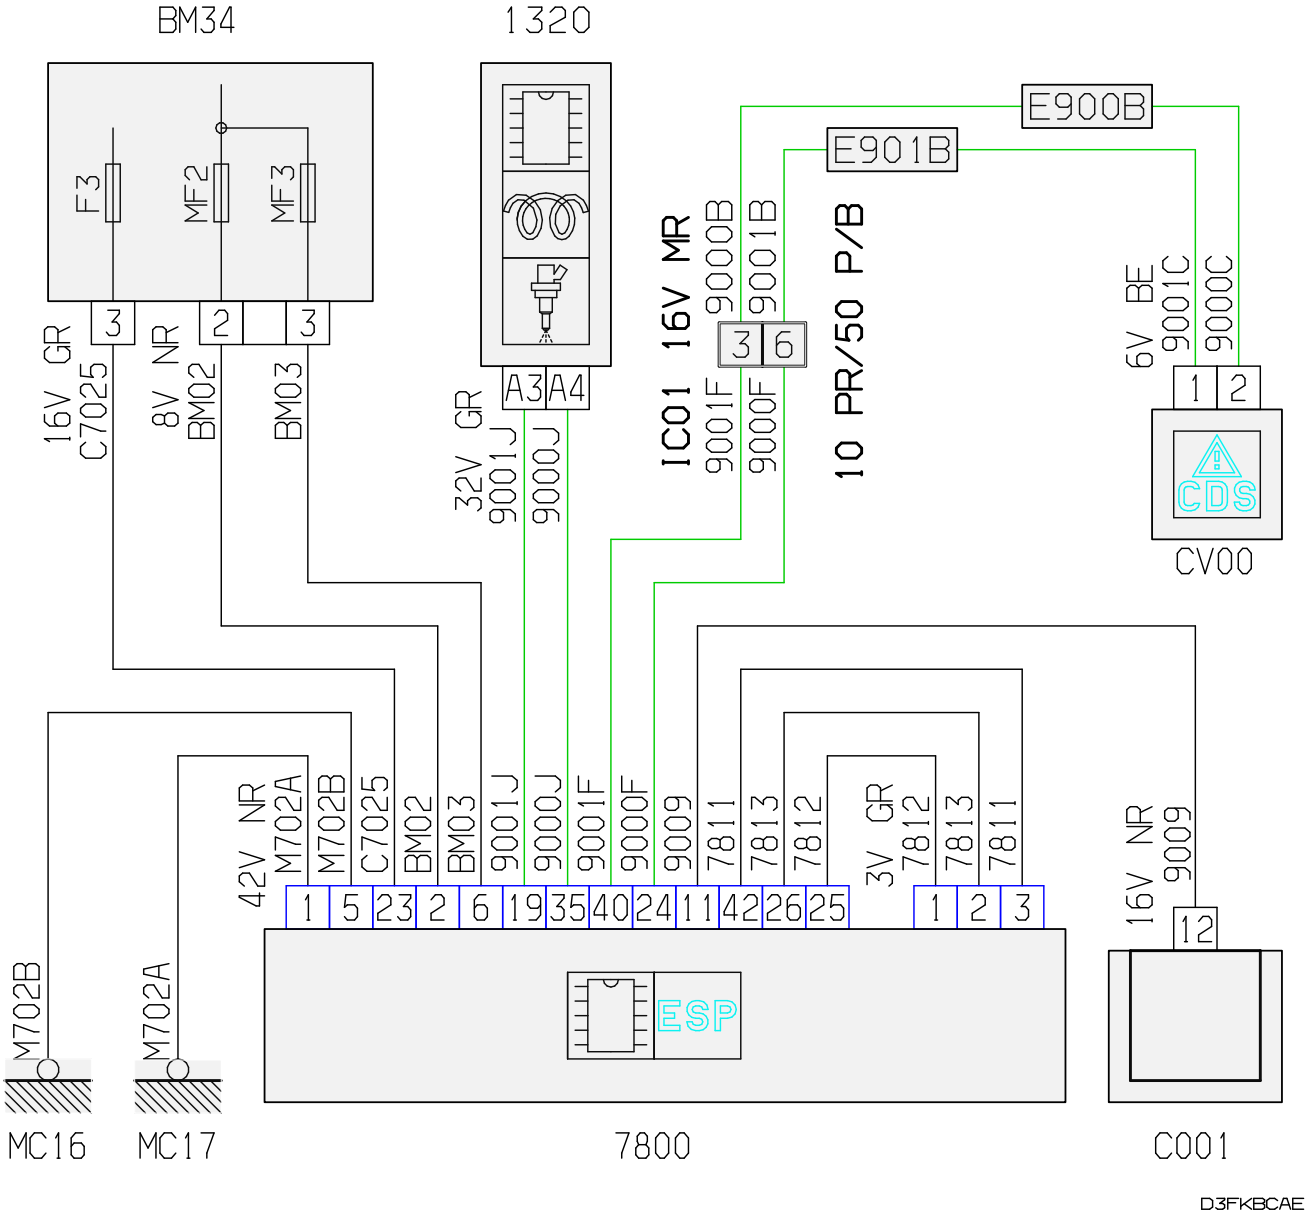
BM34

F3 MF2 MF3

3 2 3

16V GR C7025

8V NR BM02

BM03

1320

A3 A4

32V GR 9001J 9000J

E900B

E901B

IC01 16V MR 9000B 9001B

3 6

9001F 9000F

10 PR/50 P/B

6V BE 9001C 9000C

1 2

CDS

CV00

42V NR M702A M702B C7025 BM02 BM03 9001J 9000J 9001F 9000F 9009 7811 7813 7812

3V GR 7812 7813 7811

1 5 23 2 6 19 35 40 24 11 42 26 25 1 2 3

ESP

16V NR 9009

12

M702B

M702A

MC16

MC17

7800

C001

D3FKBCAE